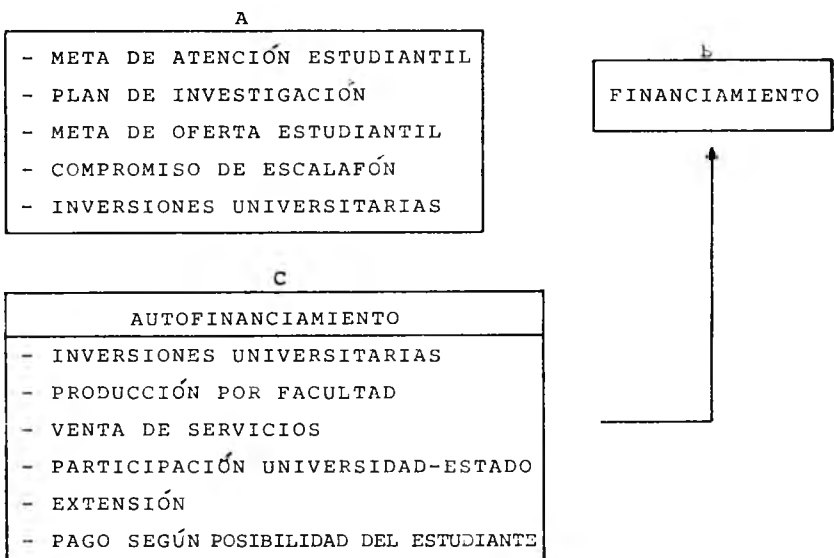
A

- META DE ATENCIÓN ESTUDIANTIL
- PLAN DE INVESTIGACION
- META DE OFERTA ESTUDIANTIL
- COMPROMISO DE ESCALAFÓN
- INVERSIONES UNIVERSITARIAS

b

FINANCIAMIENTO

C

AUTOFINANCIAMIENTO

- INVERSIONES UNIVERSITARIAS
- PRODUCCIÓN POR FACULTAD
- VENTA DE SERVICIOS
- PARTICIPACIÓN UNIVERSIDAD-ESTADO
- EXTENSIÓN
- PAGO SEGÚN POSIBILIDAD DEL ESTUDIANTE